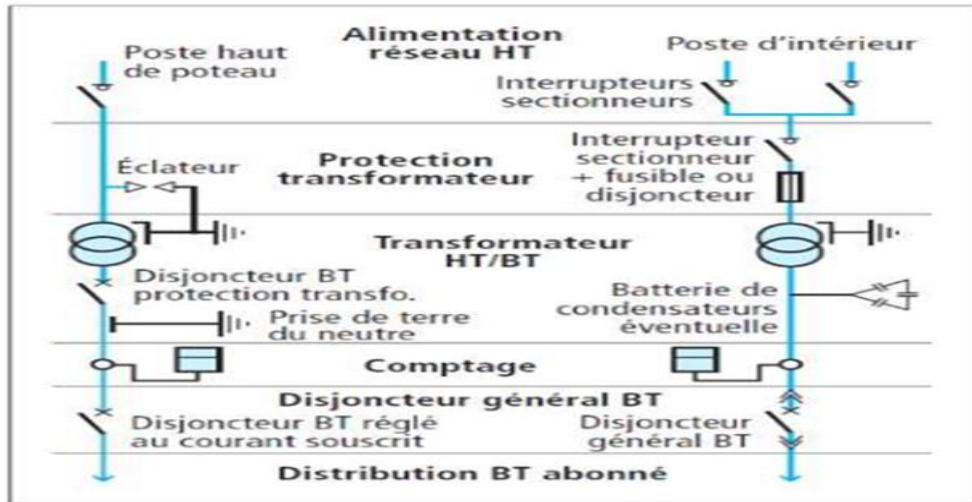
Alimentation réseau HT

Poste haut de poteau

Poste d'intérieur

Interrupteurs sectionneurs

Éclateur

Protection transformateur

Interrupteur sectionneur + fusible ou disjoncteur

Transformateur HT/BT

Disjoncteur BT protection transfo.

Batterie de condensateurs éventuelle

Prise de terre du neutre

Comptage

Disjoncteur général BT

Disjoncteur BT réglé au courant souscrit

Disjoncteur général BT

Distribution BT abonné